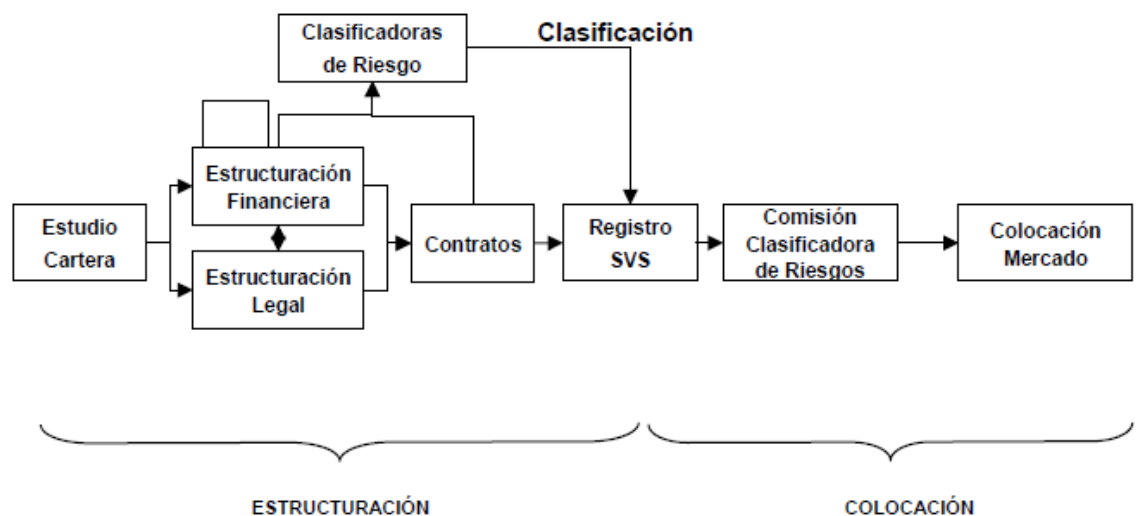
Clasificadoras de Riesgo

Clasificación

Estudio Cartera

Estructuración Financiera

Estructuración Legal

Contratos

Registro SVS

Comisión Clasificadora de Riesgos

Colocación Mercado

ESTRUCTURACIÓN

COLOCACIÓN